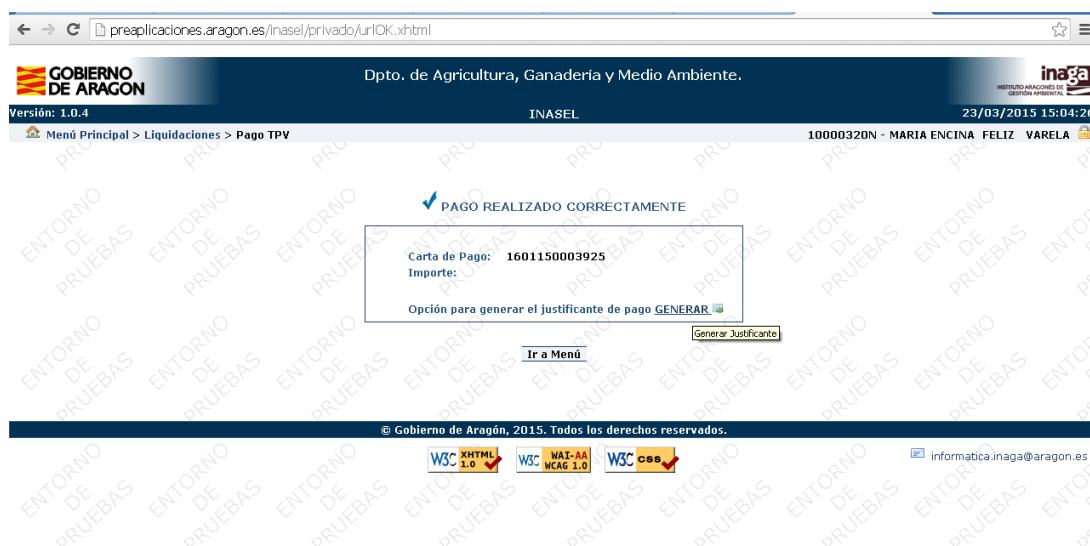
preaplicaciones.aragon.es/inasel/privado/urlOK.xhtml

GOBIERNO DE ARAGON

Dpto. de Agricultura, Ganadería y Medio Ambiente.

inaga INSTITUTO ARAGONÉS DE GESTIÓN AMBIENTAL

Versión: 1.0.4

INASEL

23/03/2015 15:04:2

Menú Principal > Liquidaciones > Pago TPV

10000320N - MARIA ENCINA FELIZ VARELA

PAGO REALIZADO CORRECTAMENTE

Carta de Pago: 1601150003925
Importe:

Opción para generar el justificante de pago GENERAR

Generar Justificante

Ir a Menú

© Gobierno de Aragón, 2015. Todos los derechos reservados.

W3C XHTML 1.0 W3C WAI-AA WCAG 1.0 W3C CSS

informatica.inaga@aragon.es

ENTORNO DE PRUEBAS